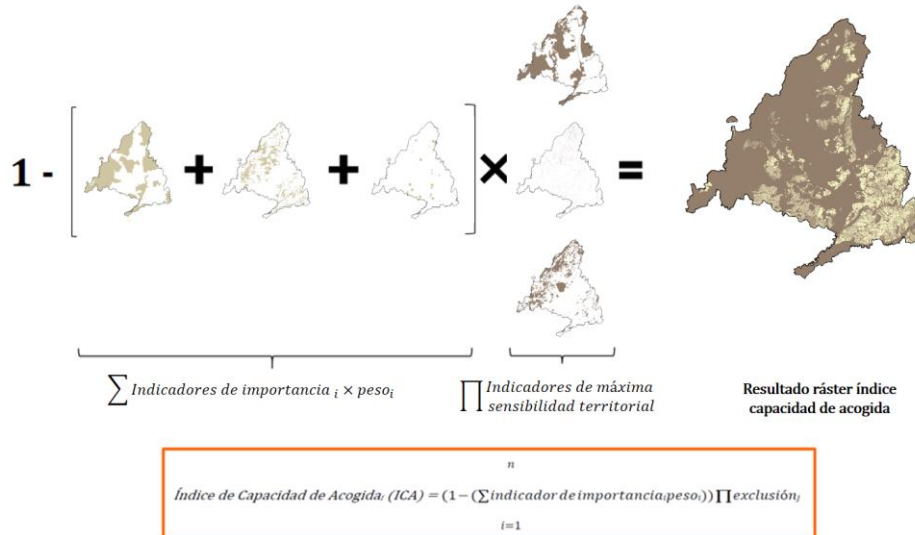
1 - [ + + ] × =

$\sum$ Indicadores de importancia $_i$ × peso$_i$

$\prod$ Indicadores de máxima sensibilidad territorial

Resultado ráster índice capacidad de acogida

$\text{Índice de Capacidad de Acogida}_i\ (ICA) = (1 - (\sum_{i=1}^{n} indicador\,de\,importancia_i peso_i)) \prod exclusión_j$